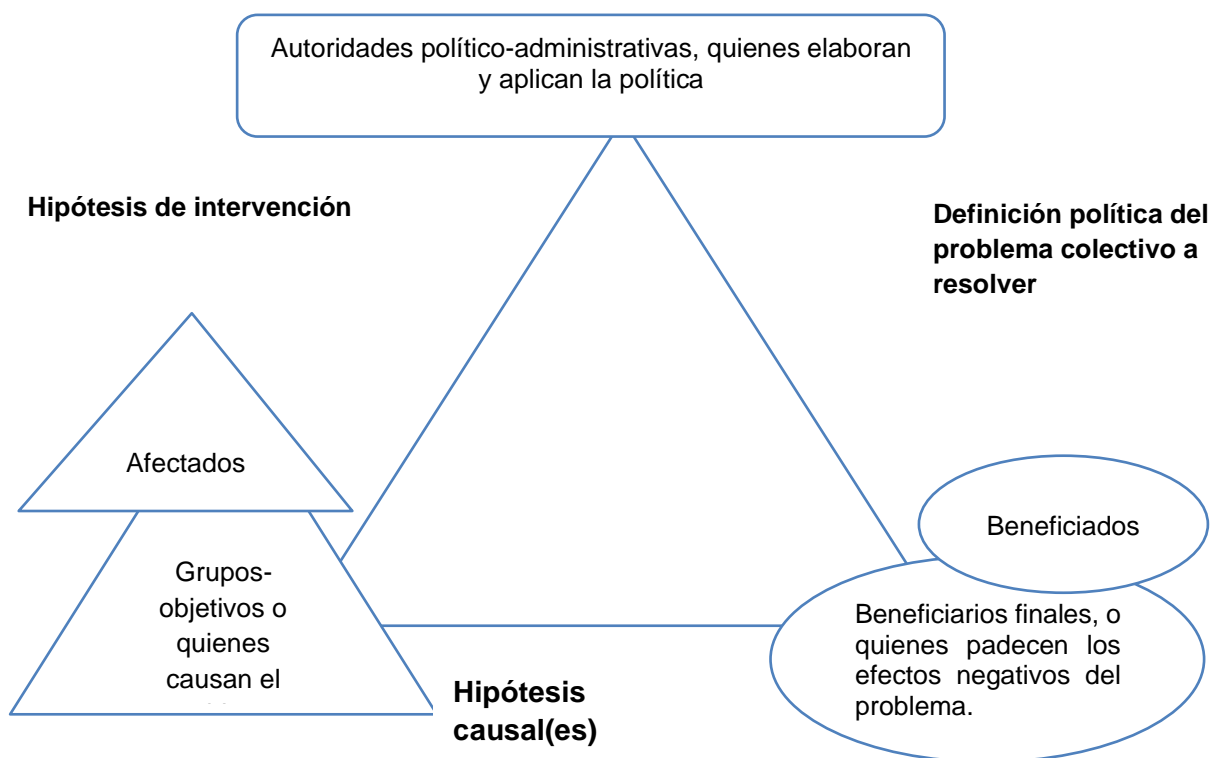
Autoridades político-administrativas, quienes elaboran y aplican la política

Hipótesis de intervención

Definición política del problema colectivo a resolver

Afectados

Grupos-objetivos o quienes causan el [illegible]

Beneficiados

Beneficiarios finales, o quienes padecen los efectos negativos del problema.

Hipótesis causal(es)